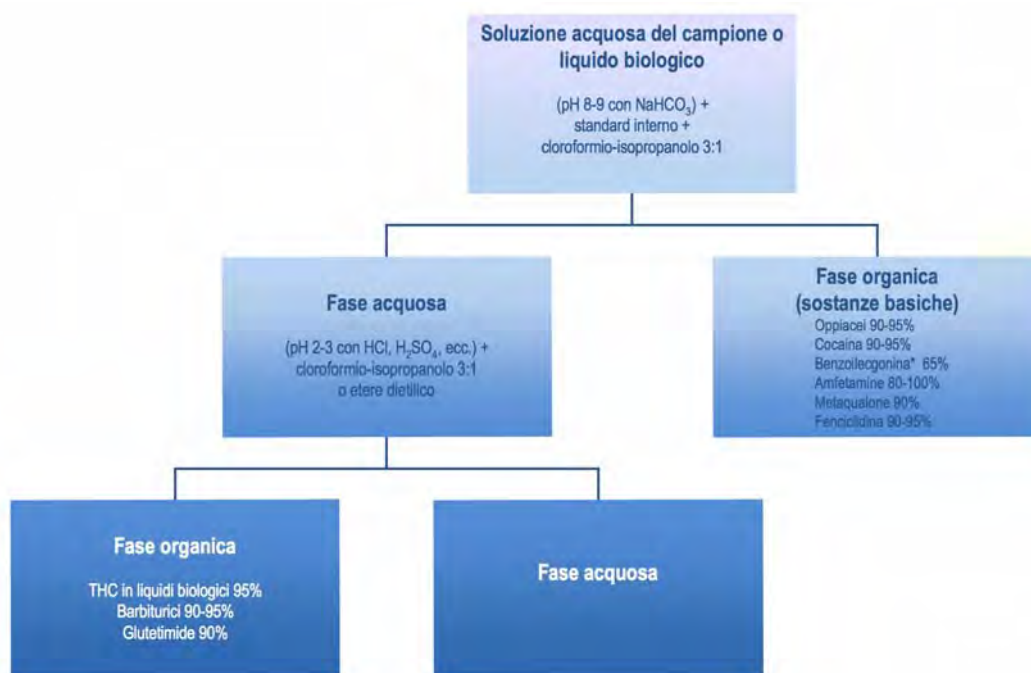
Soluzione acquosa del campione o liquido biologico

(pH 8-9 con $NaHCO_3$) + standard interno + cloroformio-isopropanolo 3:1

Fase acquosa

(pH 2-3 con HCl, $H_2SO_4$, ecc.) + cloroformio-isopropanolo 3:1 o etere dietilico

Fase organica (sostanze basiche)

Oppiacei 90-95%
Cocaina 90-95%
Benzoilecgonina* 65%
Amfetamine 80-100%
Metaqualone 90%
Fenciclidina 90-95%

Fase organica

THC in liquidi biologici 95%
Barbiturici 90-95%
Glutetimide 90%

Fase acquosa